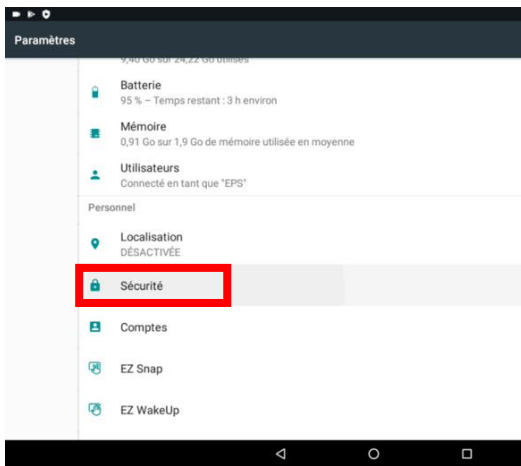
Paramètres

9,40 Go sur 24,22 Go utilisés

Batterie
95 % – Temps restant : 3 h environ

Mémoire
0,91 Go sur 1,9 Go de mémoire utilisée en moyenne

Utilisateurs
Connecté en tant que "EPS"

Personnel

Localisation
DÉSACTIVÉE

Sécurité

Comptes

EZ Snap

EZ WakeUp